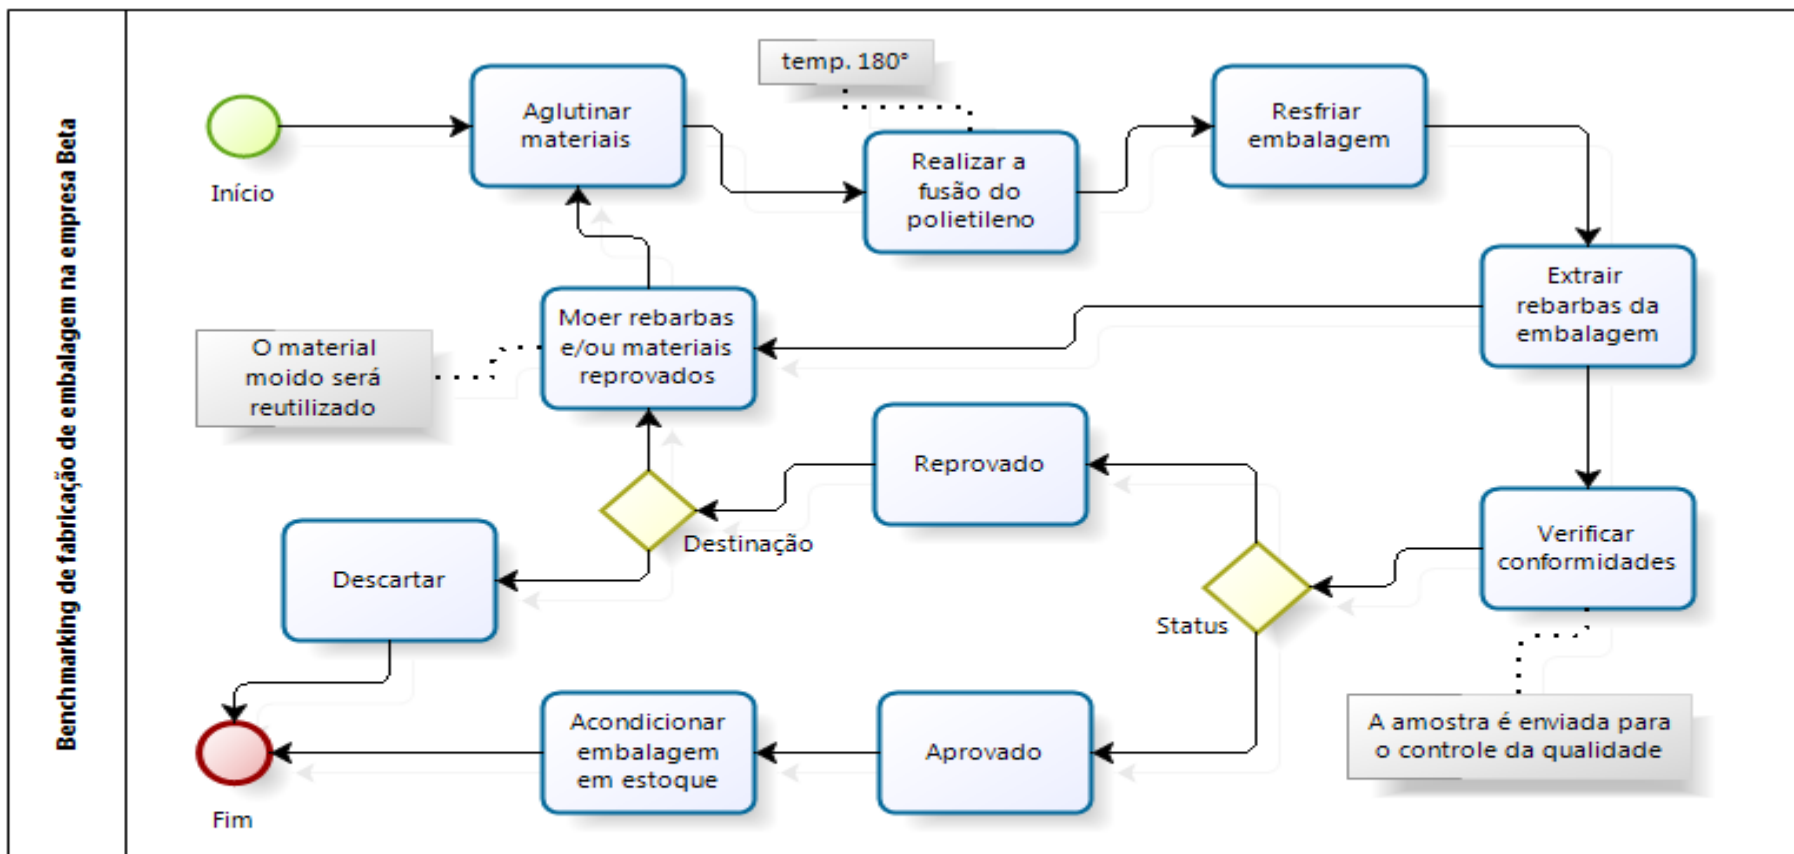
Benchmarking de fabricação de embalagem na empresa Beta

Início

Aglutinar materiais

temp. 180°

Realizar a fusão do polietileno

Resfriar embalagem

Extrair rebarbas da embalagem

Moer rebarbas e/ou materiais reprovados

O material moido será reutilizado

Reprovado

Verificar conformidades

Destinação

Descartar

Status

A amostra é enviada para o controle da qualidade

Fim

Acondicionar embalagem em estoque

Aprovado